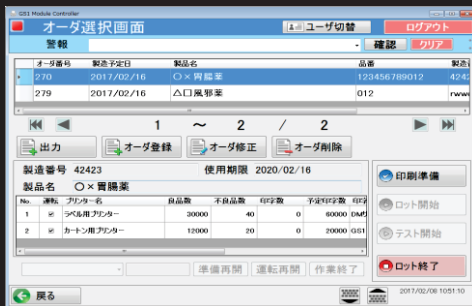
GS1 Module Controller

オーダ選択画面

ユーザ切替

ログアウト

警報

確認

クリア

| オーダ番号 | 製造予定日 | 製品名 | 品番 | 製造 |
|---|---|---|---|---|
| 270 | 2017/02/16 | ○×胃腸薬 | 123456789012 | 4242 |
| 279 | 2017/02/16 | △口風邪薬 | 012 | rww |

1 〜 2 / 2

出力

オーダ登録

オーダ修正

オーダ削除

製造番号 42423

使用期限 2020/02/16

製品名 ○×胃腸薬

| No. | 運転 | プリンター名 | 良品数 | 不良品数 | 印字数 | 予定印字数 | 印字 |
|---|---|---|---|---|---|---|---|
| 1 | ☑ | ラベル用プリンター | 30000 | 40 | 0 | 60000 | DM |
| 2 | ☑ | カートン用プリンター | 12000 | 20 | 0 | 20000 | GS1 |

印刷準備

ロット開始

テスト開始

ロット終了

準備再開

運転再開

作業終了

戻る

2017/02/06 10:51:10